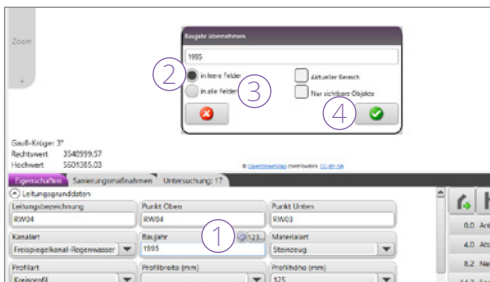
Zoom

Baujahr übernehmen

1995

2 in leere Felder

in alle Felder 3

Aktueller Bereich

Nur sichtbare Objekte

4

Gauß-Krüger 3°
Rechtswert 3540999,57
Hochwert 5601365,03

© OpenStreetMap contributors, CC-BY-SA

Eigenschaften | Sanierungsmaßnahmen | Untersuchung: 17

Leitungsgrunddaten

| Leitungsbezeichnung | Punkt Oben | Punkt Unten |
|---|---|---|
| RW04 | RW04 | RW03 |
| Kanalart | Baujahr | Materialart |
| Freispiegelkanal-Regenwasser | 1995 | Steinzeug |
| Profilart | Profilbreite (mm) | Profilhöhe (mm) |
| Kreisprofil | | 125 |

1 123...

0,0 Ar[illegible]
4,0 Ats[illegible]
8,2 Ne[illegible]